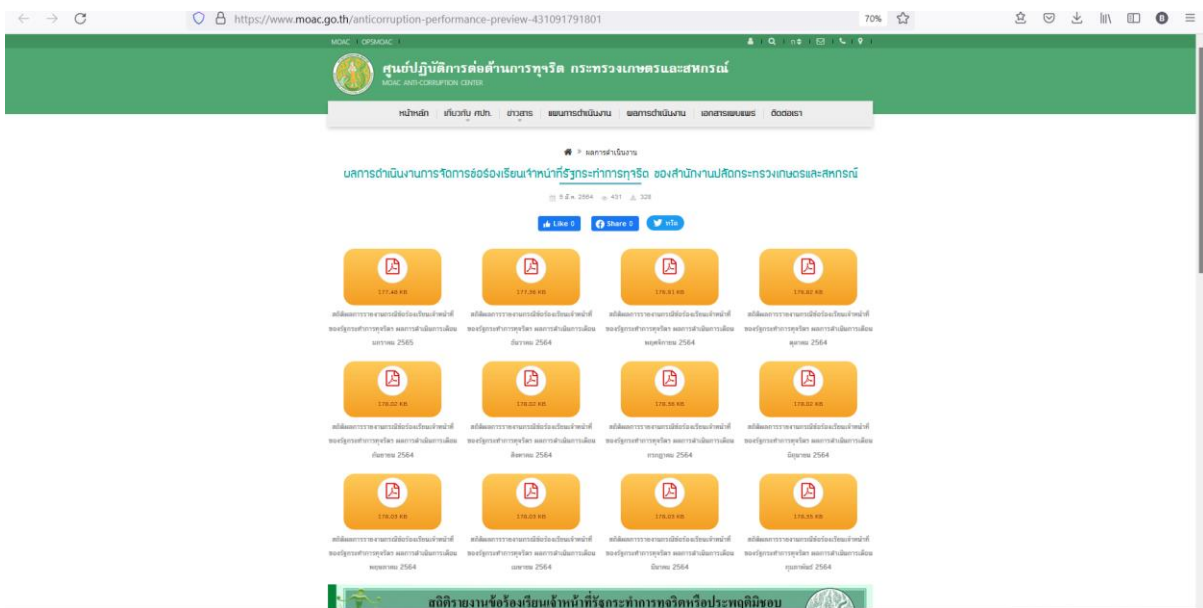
https://www.moac.go.th/anticorruption-performance-preview-431091791801

70%

MOAC | OPSMOAC

ศูนย์ปฏิบัติการต่อต้านการทุจริต กระทรวงเกษตรและสหกรณ์
MOAC ANTI-CORRUPTION CENTER

หน้าหลัก | เกี่ยวกับ ศปท. | ข่าวสาร | แผนการดำเนินงาน | ผลการดำเนินงาน | เอกสารเผยแพร่ | ติดต่อเรา

ผลการดำเนินงาน

ผลการดำเนินงานการจัดการข้อร้องเรียนเจ้าหน้าที่รัฐกระทำการทุจริต ของสำนักงานปลัดกระทรวงเกษตรและสหกรณ์

9 มี.ค. 2564 431 328

Like 0 Share 0 ทวีต

177.48 KB
สถิติผลการรายงานการจัดการข้อร้องเรียนเจ้าหน้าที่ของรัฐกระทำการทุจริต ผลการดำเนินการเดือนมกราคม 2565

177.38 KB
สถิติผลการรายงานการจัดการข้อร้องเรียนเจ้าหน้าที่ของรัฐกระทำการทุจริต ผลการดำเนินการเดือนธันวาคม 2564

176.81 KB
สถิติผลการรายงานการจัดการข้อร้องเรียนเจ้าหน้าที่ของรัฐกระทำการทุจริต ผลการดำเนินการเดือนพฤศจิกายน 2564

176.82 KB
สถิติผลการรายงานการจัดการข้อร้องเรียนเจ้าหน้าที่ของรัฐกระทำการทุจริต ผลการดำเนินการเดือนตุลาคม 2564

176.02 KB
สถิติผลการรายงานการจัดการข้อร้องเรียนเจ้าหน้าที่ของรัฐกระทำการทุจริต ผลการดำเนินการเดือนกันยายน 2564

176.22 KB
สถิติผลการรายงานการจัดการข้อร้องเรียนเจ้าหน้าที่ของรัฐกระทำการทุจริต ผลการดำเนินการเดือนสิงหาคม 2564

176.36 KB
สถิติผลการรายงานการจัดการข้อร้องเรียนเจ้าหน้าที่ของรัฐกระทำการทุจริต ผลการดำเนินการเดือนกรกฎาคม 2564

176.02 KB
สถิติผลการรายงานการจัดการข้อร้องเรียนเจ้าหน้าที่ของรัฐกระทำการทุจริต ผลการดำเนินการเดือนมิถุนายน 2564

176.03 KB
สถิติผลการรายงานการจัดการข้อร้องเรียนเจ้าหน้าที่ของรัฐกระทำการทุจริต ผลการดำเนินการเดือนพฤษภาคม 2564

176.03 KB
สถิติผลการรายงานการจัดการข้อร้องเรียนเจ้าหน้าที่ของรัฐกระทำการทุจริต ผลการดำเนินการเดือนเมษายน 2564

176.03 KB
สถิติผลการรายงานการจัดการข้อร้องเรียนเจ้าหน้าที่ของรัฐกระทำการทุจริต ผลการดำเนินการเดือนมีนาคม 2564

176.35 KB
สถิติผลการรายงานการจัดการข้อร้องเรียนเจ้าหน้าที่ของรัฐกระทำการทุจริต ผลการดำเนินการเดือนกุมภาพันธ์ 2564

สถิติรายงานข้อร้องเรียนเจ้าหน้าที่รัฐกระทำการทุจริตหรือประพฤติมิชอบ